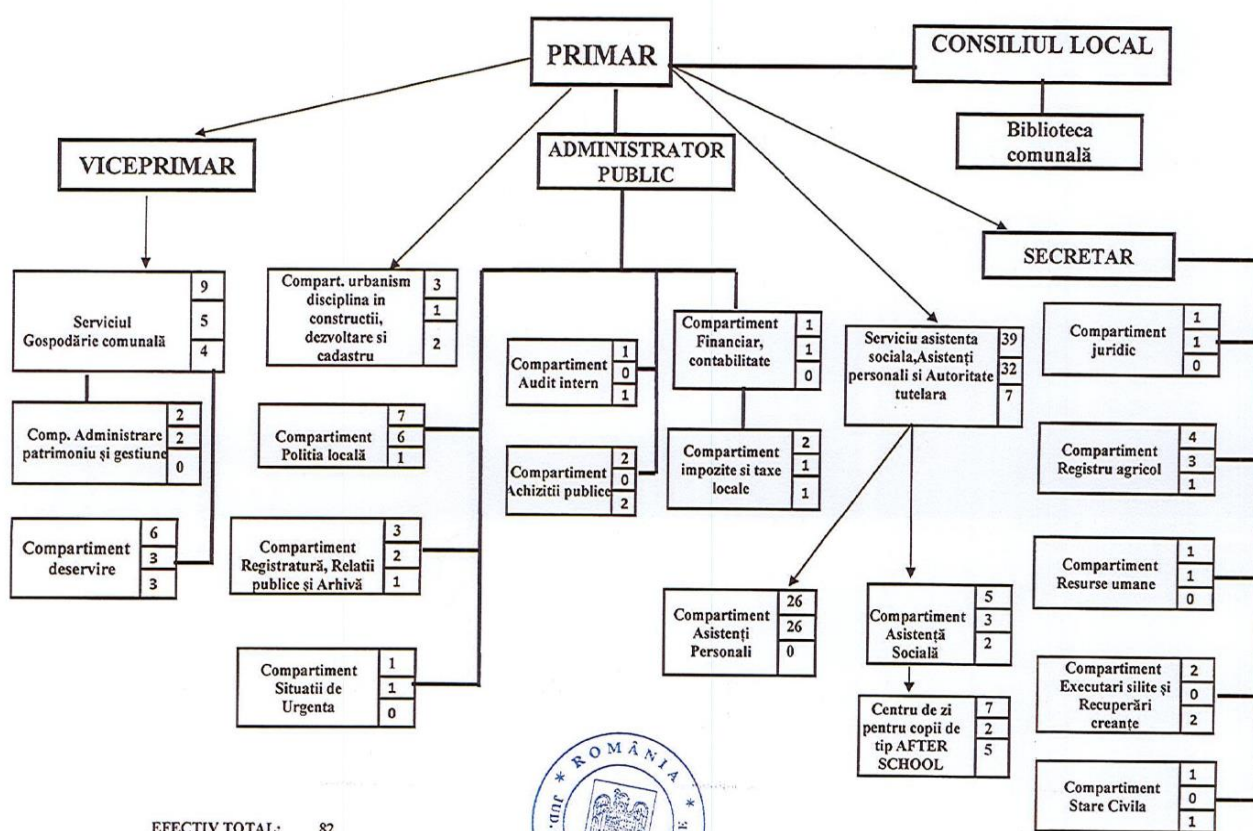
PRIMAR

CONSILIUL LOCAL

Biblioteca comunală

VICEPRIMAR

ADMINISTRATOR PUBLIC

SECRETAR

Serviciul Gospodărie comunală
9
5
4

Compart. urbanism disciplina in constructii, dezvoltare si cadastru
3
1
2

Compartiment Audit intern
1
0
1

Compartiment Financiar, contabilitate
1
1
0

Serviciu asistenta sociala,Asistenți personali si Autoritate tutelara
39
32
7

Compartiment juridic
1
1
0

Comp. Administrare patrimoniu și gestiune
2
2
0

Compartiment Politia locală
7
6
1

Compartiment Achizitii publice
2
0
2

Compartiment impozite si taxe locale
2
1
1

Compartiment Registru agricol
4
3
1

Compartiment deservire
6
3
3

Compartiment Registratură, Relatii publice și Arhivă
3
2
1

Compartiment Resurse umane
1
1
0

Compartiment Asistenți Personali
26
26
0

Compartiment Asistență Socială
5
3
2

Compartiment Situatii de Urgenta
1
1
0

Compartiment Executari silite și Recuperări creanțe
2
0
2

Centru de zi pentru copii de tip AFTER SCHOOL
7
2
5

ROMÂNIA
JUD.

Compartiment Stare Civila
1
0
1

EFECTIV TOTAL: 82